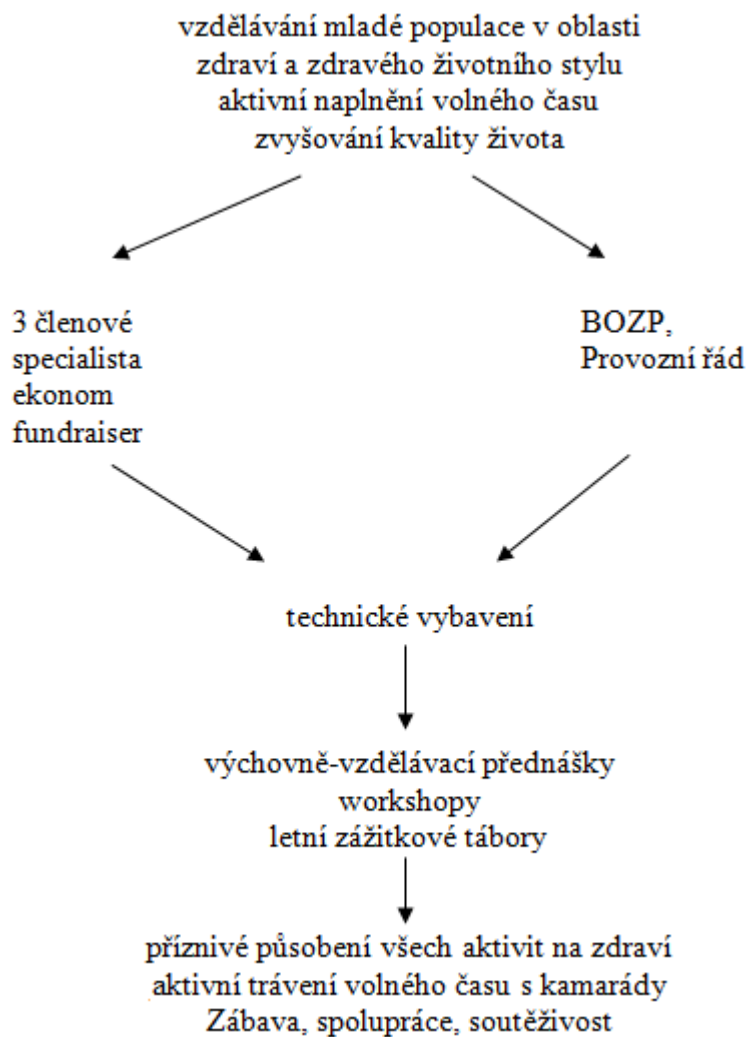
vzdělávání mladé populace v oblasti zdraví a zdravého životního stylu
aktivní naplnění volného času
zvyšování kvality života

3 členové
specialista
ekonom
fundraiser

BOZP,
Provozní řád

technické vybavení

výchovně-vzdělávací přednášky
workshopy
letní zážitkové tábory

příznivé působení všech aktivit na zdraví
aktivní trávení volného času s kamarády
Zábava, spolupráce, soutěživost